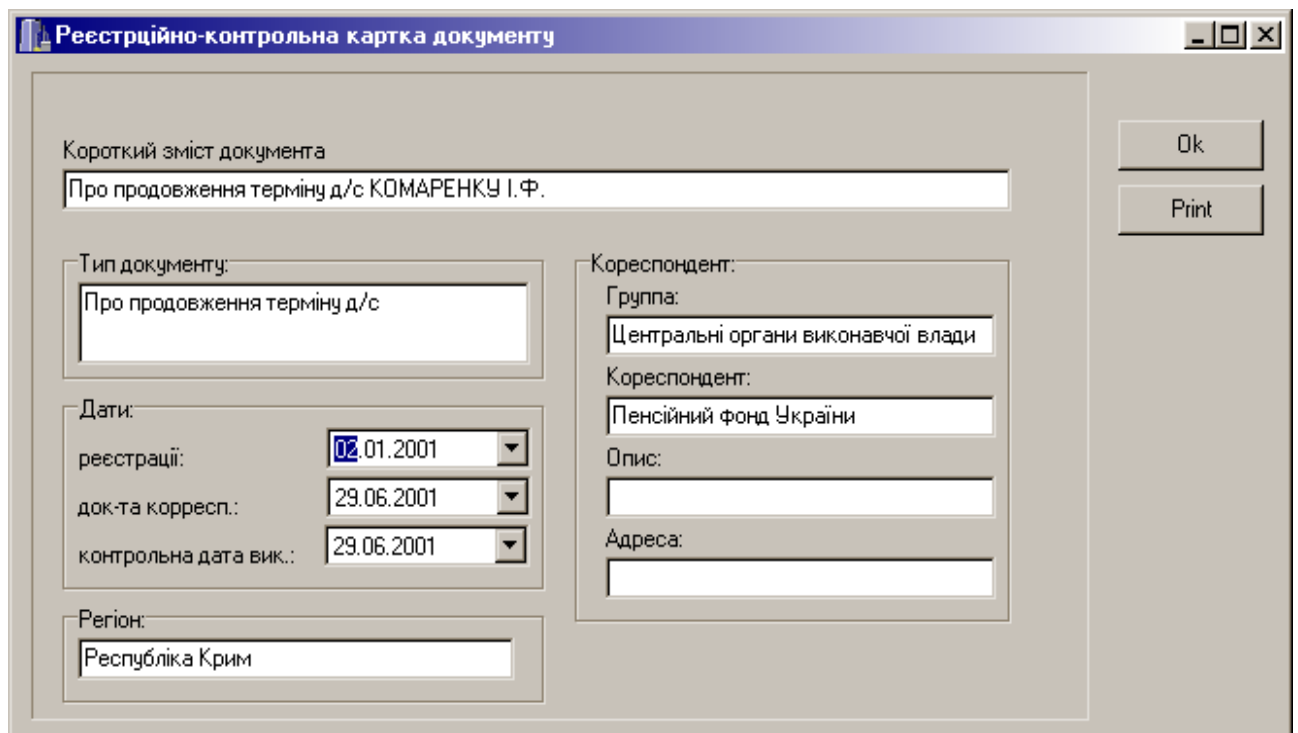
Реєстрційно-контрольна картка документу

Короткий зміст документа
Про продовження терміну д/с КОМАРЕНКУ І.Ф.

Тип документу:
Про продовження терміну д/с

Дати:
реєстрації: 02.01.2001
док-та корресп.: 29.06.2001
контрольна дата вик.: 29.06.2001

Регіон:
Республіка Крим

Кореспондент:
Группа:
Центральні органи виконавчої влади
Кореспондент:
Пенсійний фонд України
Опис:
Адреса:

Ok
Print